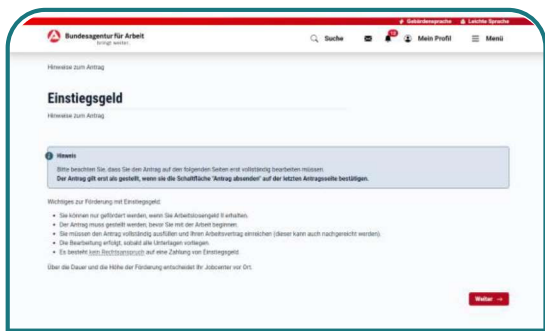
Gebärdensprache  Leichte Sprache

Bundesagentur für Arbeit
bringt weiter.

Suche  Mein Profil  Menü

Hinweise zum Antrag

Einstiegsgeld

Hinweise zum Antrag

Hinweis

Bitte beachten Sie, dass Sie den Antrag auf den folgenden Seiten erst vollständig bearbeiten müssen.
Der Antrag gilt erst als gestellt, wenn sie die Schaltfläche "Antrag absenden" auf der letzten Antragsseite bestätigen.

Wichtiges zur Förderung mit Einstiegsgeld:

- Sie können nur gefördert werden, wenn Sie Arbeitslosengeld II erhalten.
- Der Antrag muss gestellt werden, bevor Sie mit der Arbeit beginnen.
- Sie müssen den Antrag vollständig ausfüllen und Ihren Arbeitsvertrag einreichen (dieser kann auch nachgereicht werden).
- Die Bearbeitung erfolgt, sobald alle Unterlagen vorliegen.
- Es besteht kein Rechtsanspruch auf eine Zahlung von Einstiegsgeld.

Über die Dauer und die Höhe der Förderung entscheidet Ihr Jobcenter vor Ort.

Weiter →